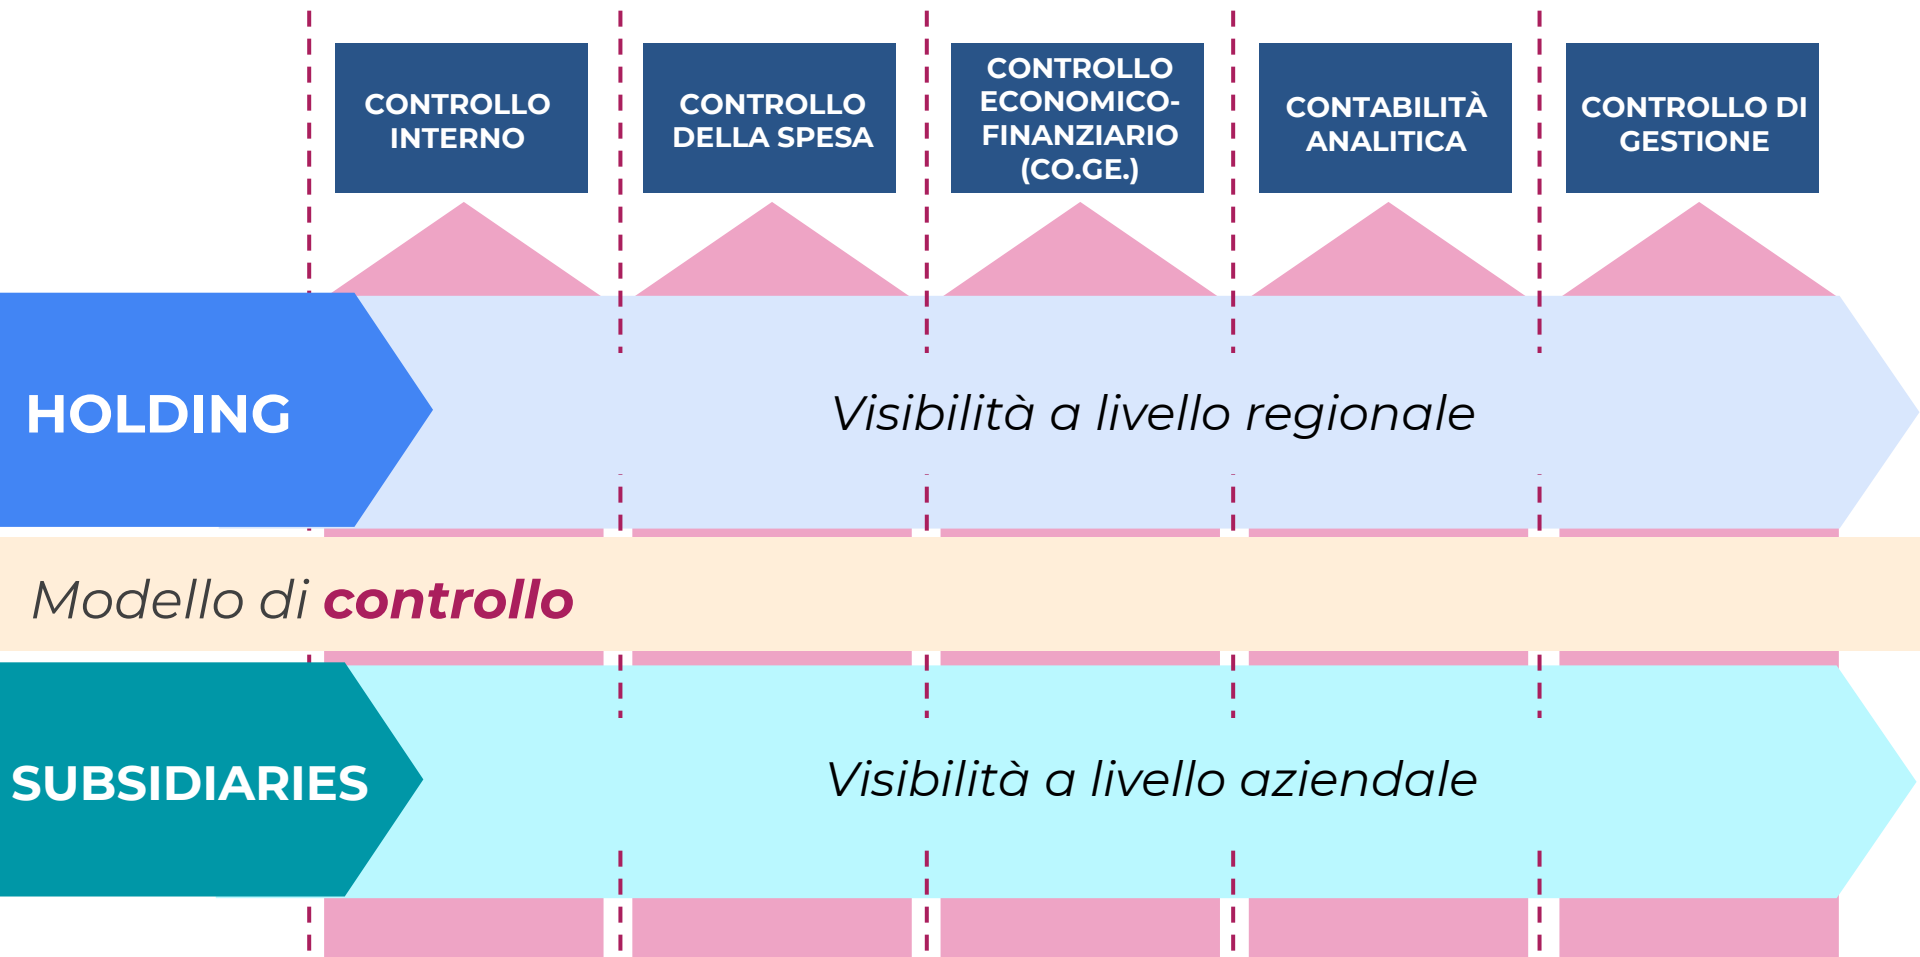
CONTROLLO INTERNO

CONTROLLO DELLA SPESA

CONTROLLO ECONOMICO-FINANZIARIO (CO.GE.)

CONTABILITÀ ANALITICA

CONTROLLO DI GESTIONE

HOLDING

Visibilità a livello regionale

Modello di controllo

SUBSIDIARIES

Visibilità a livello aziendale